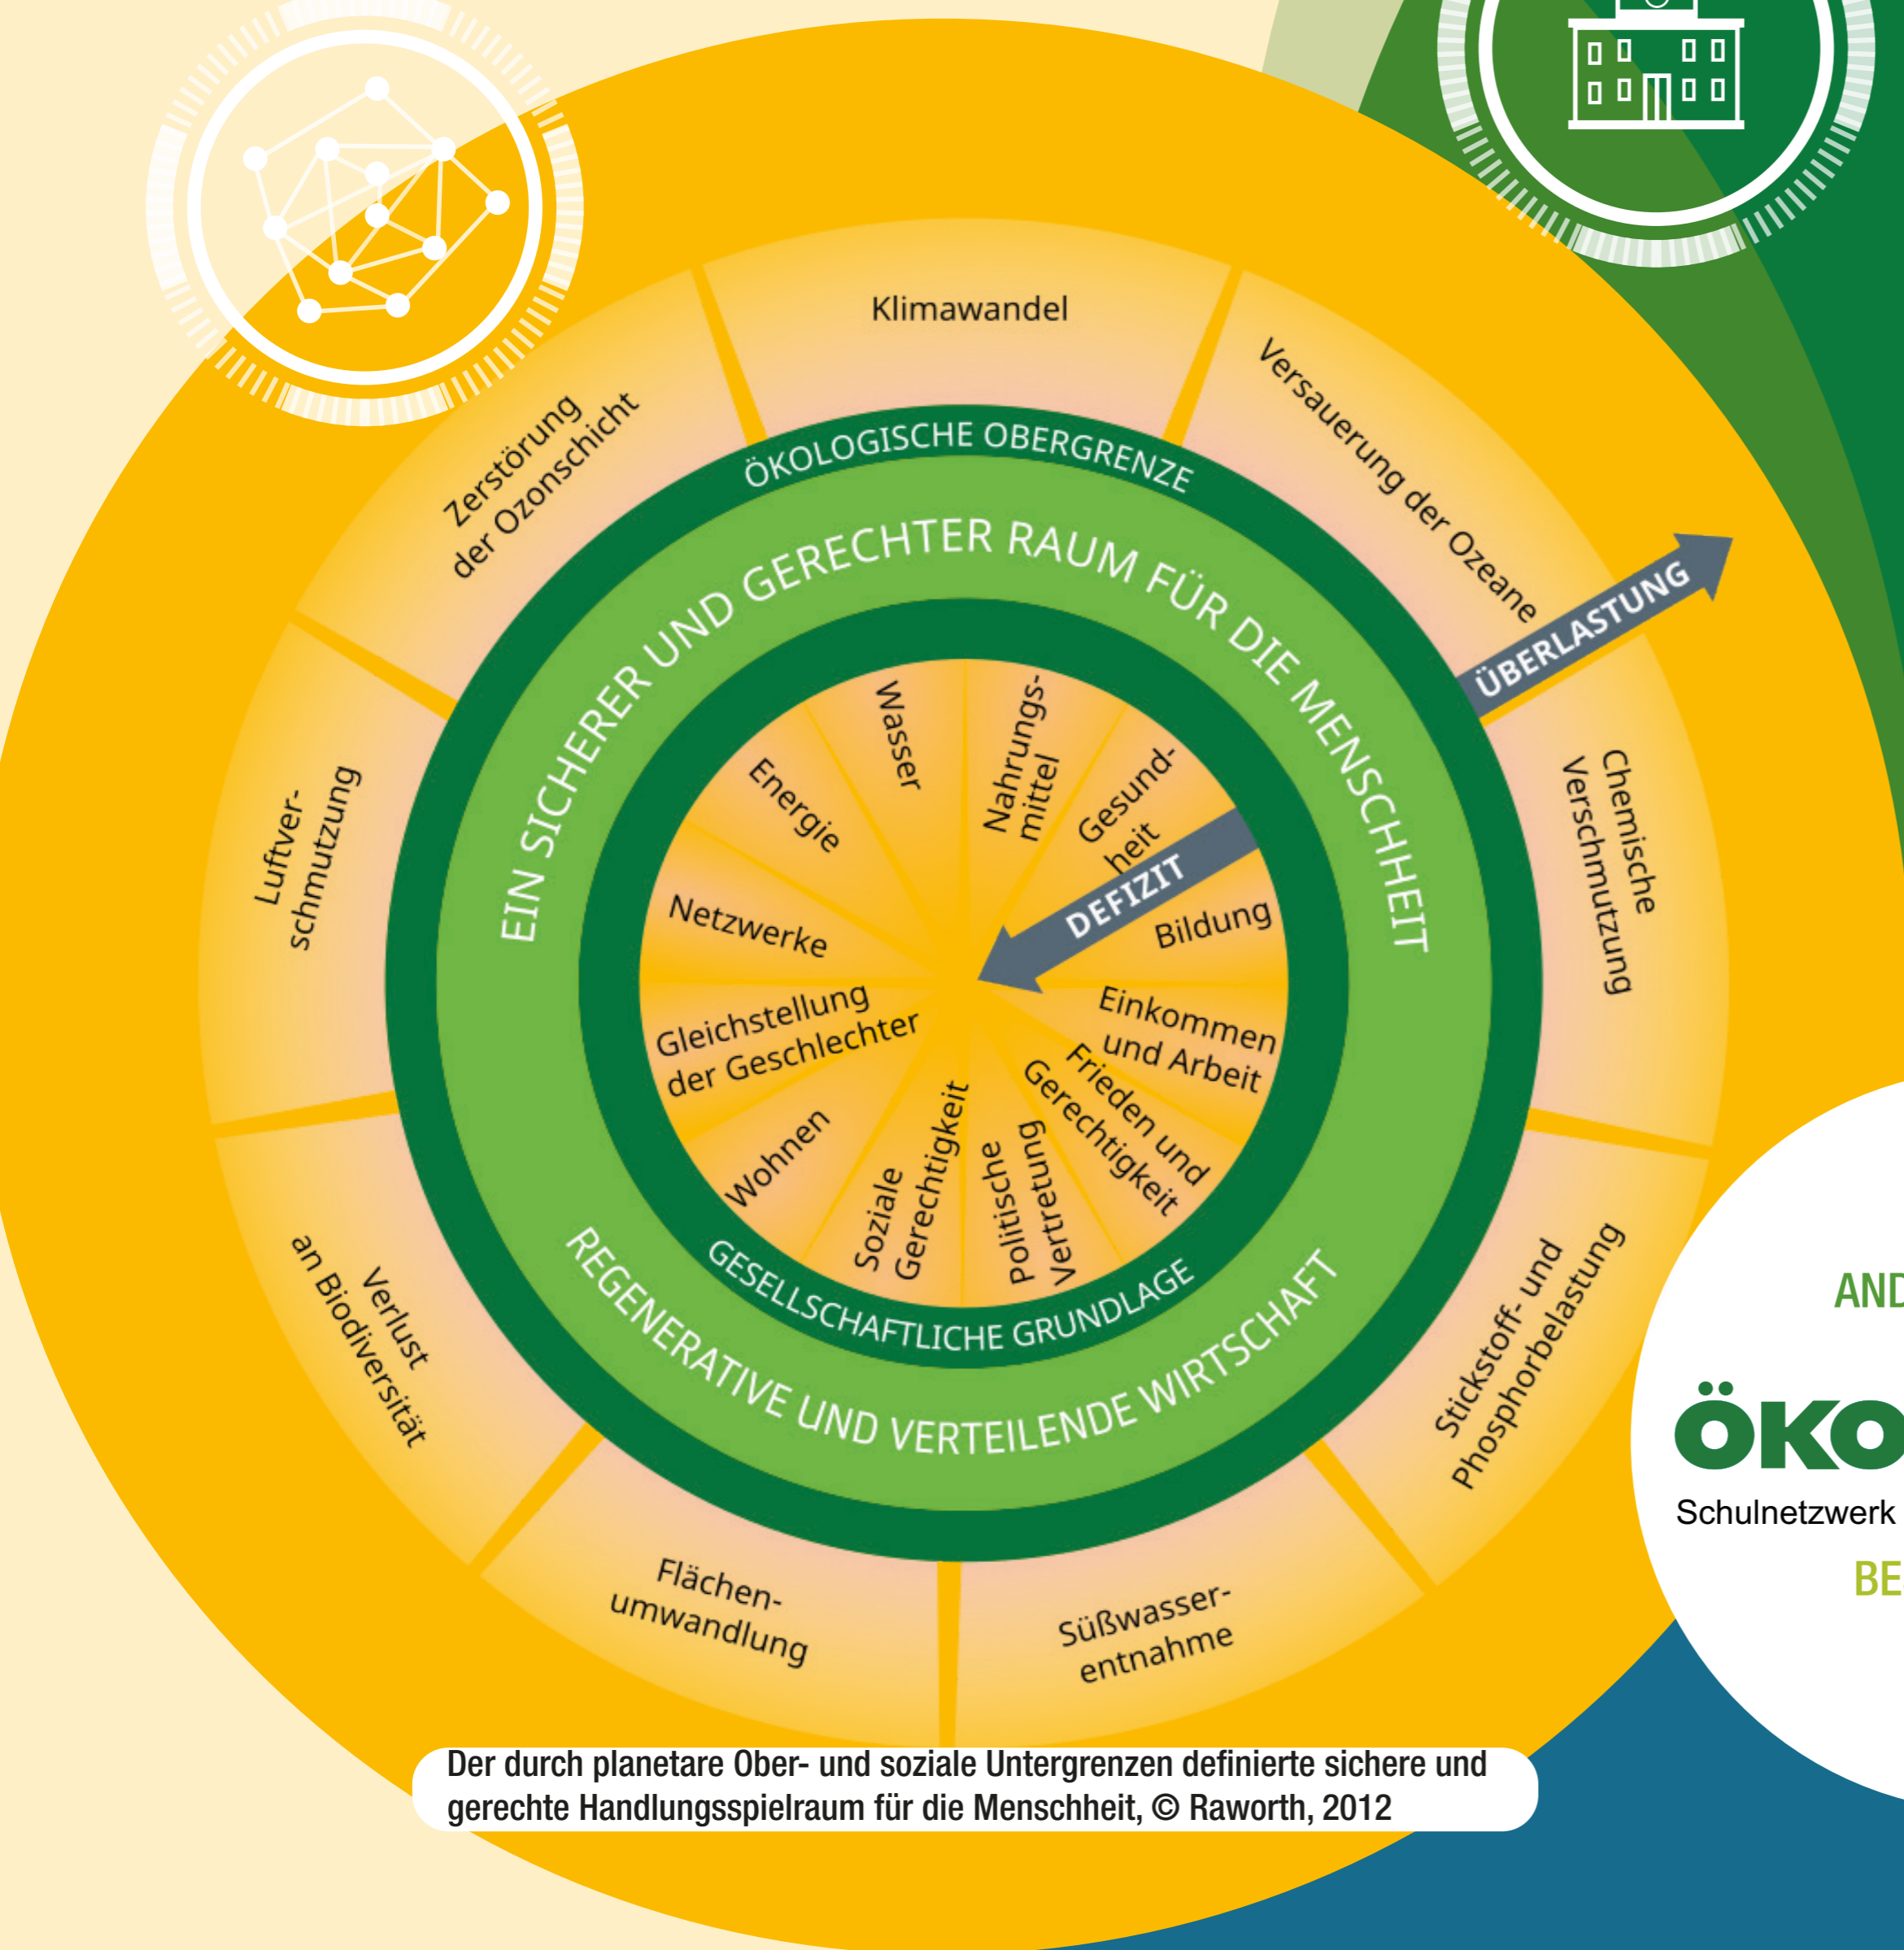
Klimawandel

Versauerung der Ozeane

ÜBERLASTUNG

Chemische Verschmutzung

Stickstoff- und Phosphorbelastung

Süßwasserentnahme

Flächenumwandlung

Verlust an Biodiversität

Luftverschmutzung

Zerstörung der Ozonschicht

ÖKOLOGISCHE OBERGRENZE

EIN SICHERER UND GERECHTER RAUM FÜR DIE MENSCHHEIT

Wasser

Nahrungsmittel

Gesundheit

DEFIZIT

Bildung

Einkommen und Arbeit

Frieden und Gerechtigkeit

Politische Vertretung

Soziale Gerechtigkeit

Wohnen

Gleichstellung der Geschlechter

Netzwerke

Energie

GESELLSCHAFTLICHE GRUNDLAGE

REGENERATIVE UND VERTEILENDE WIRTSCHAFT

AND

ÖKO

Schulnetzwerk

BE

Der durch planetare Ober- und soziale Untergrenzen definierte sichere und gerechte Handlungsspielraum für die Menschheit, © Raworth, 2012